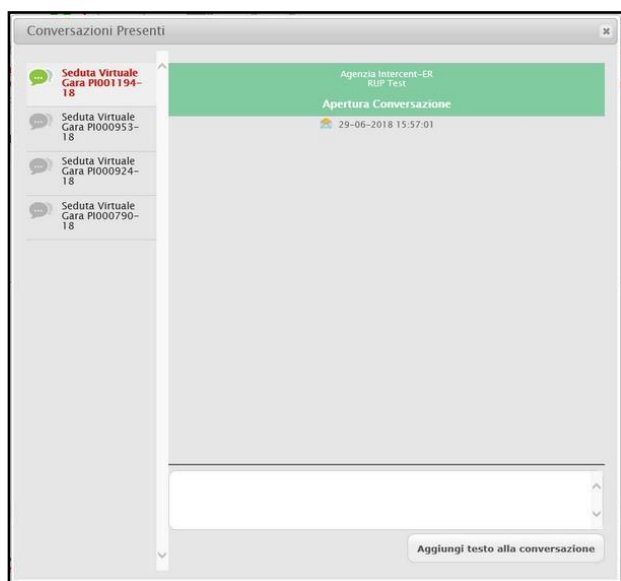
Conversazioni Presenti

×

Seduta Virtuale Gara PI001194-18

Seduta Virtuale Gara PI000953-18

Seduta Virtuale Gara PI000924-18

Seduta Virtuale Gara PI000790-18

Agenzia Intercent-ER
RUP Test
Apertura Conversazione
29-06-2018 15:57:01

Aggiungi testo alla conversazione